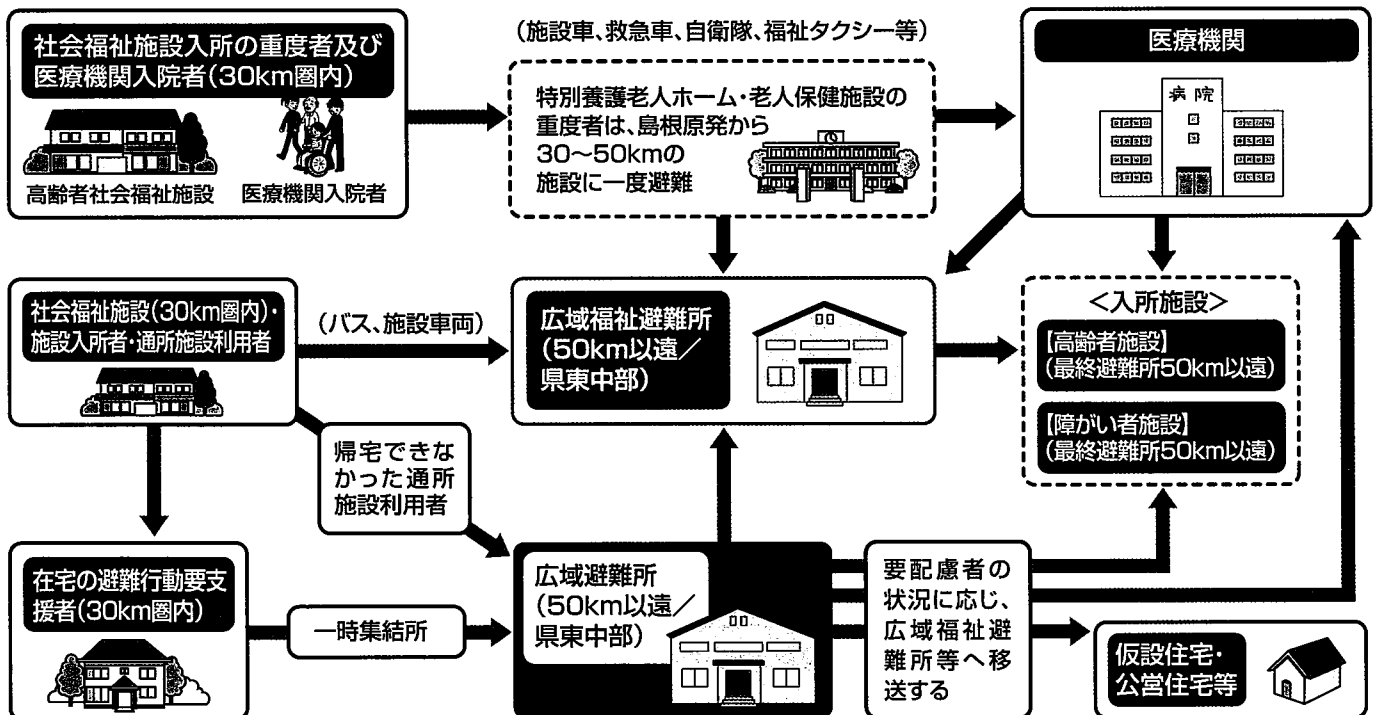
社会福祉施設入所の重度者及び医療機関入院者(30km圏内)

高齢者社会福祉施設　医療機関入院者

(施設車、救急車、自衛隊、福祉タクシー等)

特別養護老人ホーム・老人保健施設の重度者は、島根原発から30～50kmの施設に一度避難

医療機関

病院

社会福祉施設(30km圏内)・施設入所者・通所施設利用者

(バス、施設車両)

広域福祉避難所(50km以遠／県東中部)

<入所施設>

【高齢者施設】(最終避難所50km以遠)

【障がい者施設】(最終避難所50km以遠)

帰宅できなかった通所施設利用者

在宅の避難行動要支援者(30km圏内)

一時集結所

広域避難所(50km以遠／県東中部)

要配慮者の状況に応じ、広域福祉避難所等へ移送する

仮設住宅・公営住宅等